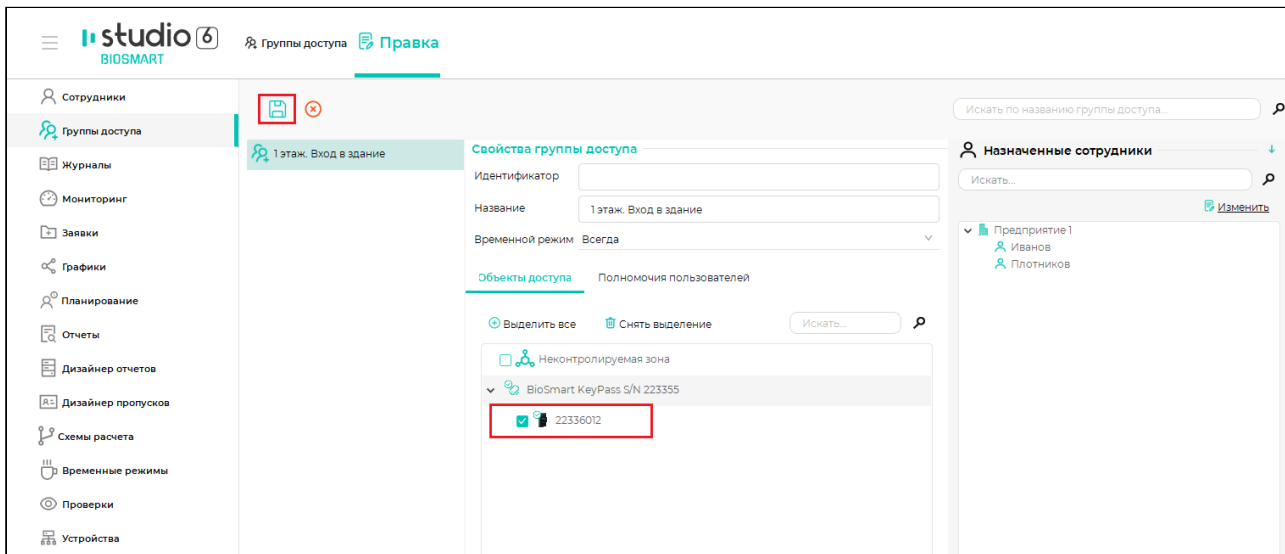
studio 6
BIOSMART

Группы доступа
Правка

Сотрудники
Группы доступа
Журналы
Мониторинг
Заявки
Графики
Планирование
Отчеты
Дизайнер отчетов
Дизайнер пропусков
Схемы расчета
Временные режимы
Проверки
Устройства

1 этаж. Вход в здание

Свойства группы доступа
Идентификатор
Название 1 этаж. Вход в здание
Временной режим Всегда

Объекты доступа
Полномочия пользователей

Выделить все
Снять выделение
Искать...

Неконтролируемая зона
BioSmart KeyPass S/N 223355
22336012

Искать по названию группы доступа...

Назначенные сотрудники
Искать...
Изменить
Предприятие 1
Иванов
Плотников